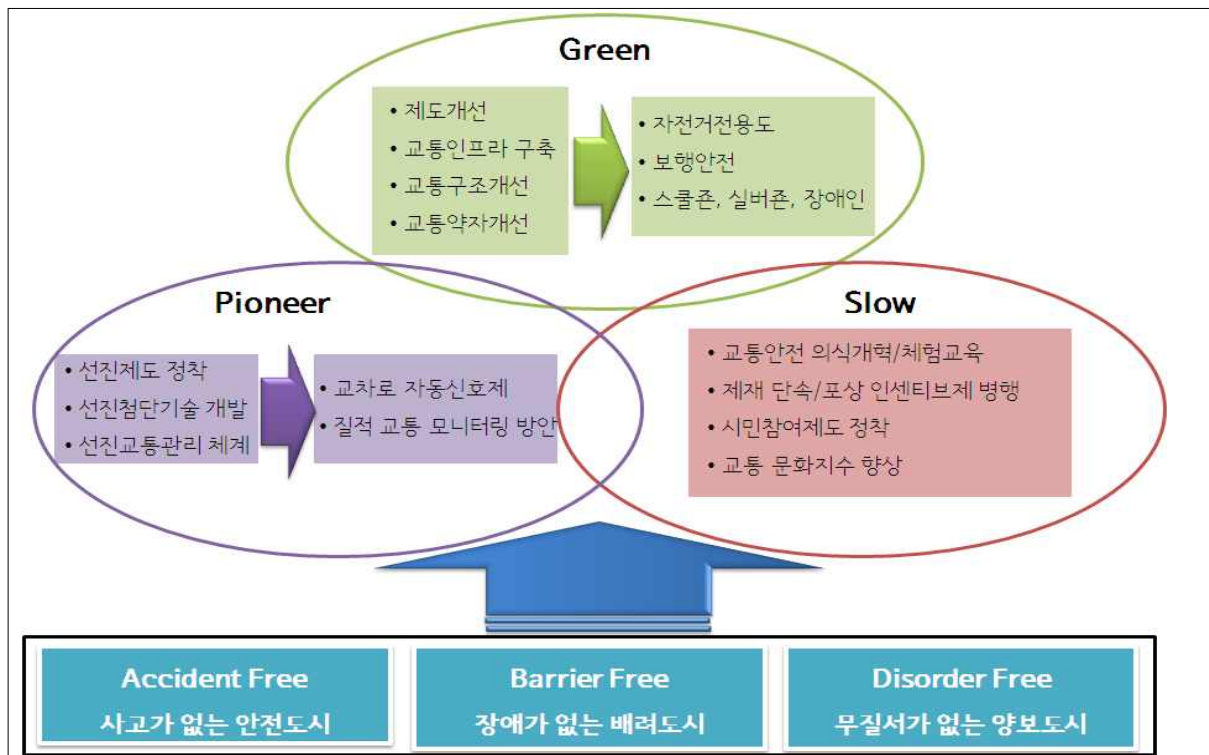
Green

• 제도개선
• 교통인프라 구축
• 교통구조개선
• 교통약자개선

• 자전거전용도
• 보행안전
• 스쿨존, 실버존, 장애인

Pioneer

• 선진제도 정착
• 선진첨단기술 개발
• 선진교통관리 체계

• 교차로 자동신호제
• 질적 교통 모니터링 방안

Slow

• 교통안전 의식개혁/체험교육
• 제재 단속/포상 인센티브제 병행
• 시민참여제도 정착
• 교통 문화지수 향상

Accident Free
사고가 없는 안전도시

Barrier Free
장애가 없는 배려도시

Disorder Free
무질서가 없는 양보도시